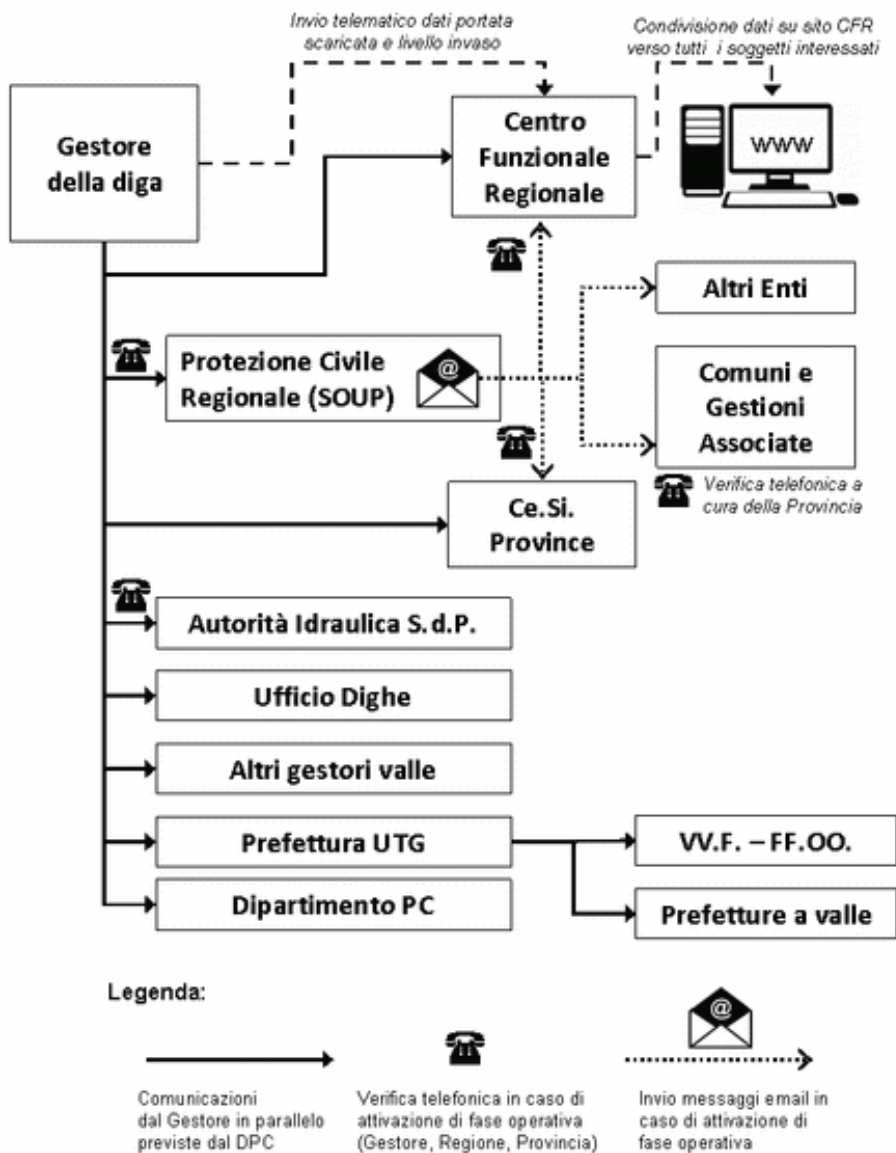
Invio telematico dati portata scaricata e livello invaso

Condivisione dati su sito CFR verso tutti i soggetti interessati

Gestore della diga

Centro Funzionale Regionale

WWW

Altri Enti

Protezione Civile Regionale (SOUP)

@

Comuni e Gestioni Associate

Verifica telefonica a cura della Provincia

Ce.Si. Province

Autorità Idraulica S.d.P.

Ufficio Dighe

Altri gestori valle

Prefettura UTG

VV.F. – FF.OO.

Dipartimento PC

Prefetture a valle

Legenda:

@

Comunicazioni dal Gestore in parallelo previste dal DPC

Verifica telefonica in caso di attivazione di fase operativa (Gestore, Regione, Provincia)

Invio messaggi email in caso di attivazione di fase operativa